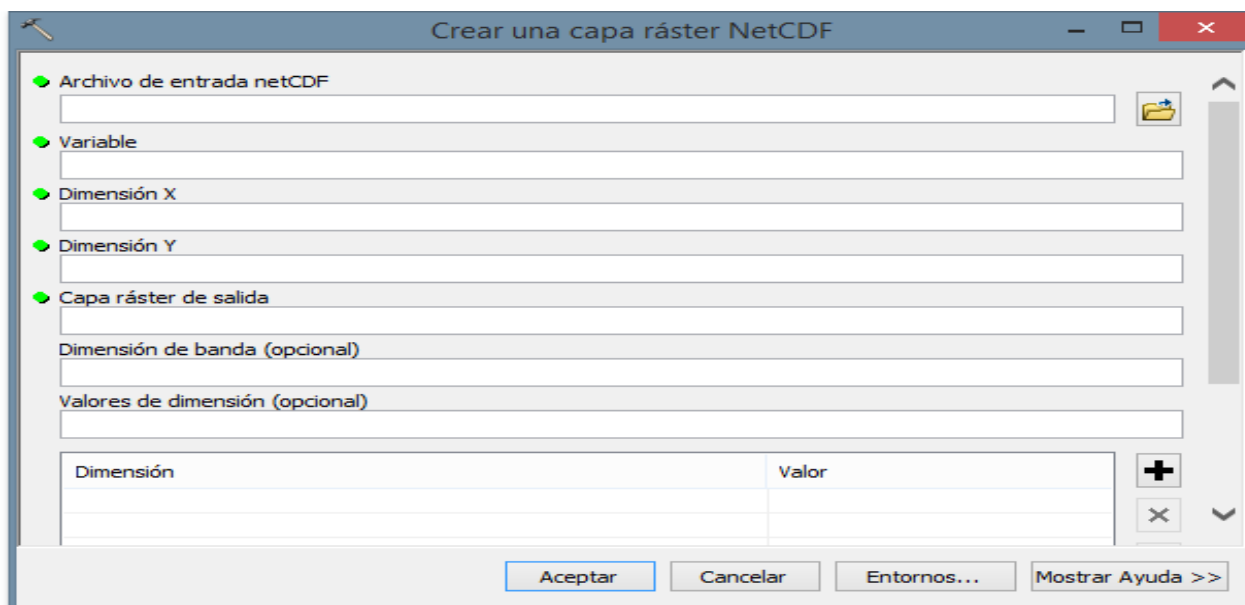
Crear una capa ráster NetCDF

Archivo de entrada netCDF

Variable

Dimensión X

Dimensión Y

Capa ráster de salida

Dimensión de banda (opcional)

Valores de dimensión (opcional)

| Dimensión | Valor |
|---|---|
| | |
| | |

Aceptar Cancelar Entornos... Mostrar Ayuda >>